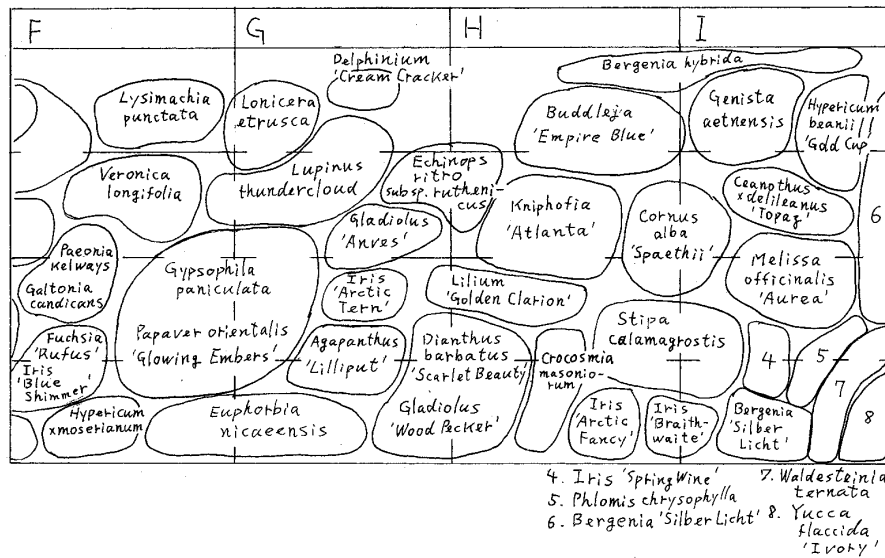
F G H I

Delphinium 'Cream Cracker'

Bergenia hybrida

Lysimachia punctata

Lonicera etrusca

Buddleja 'Empire Blue'

Genista aetnensis

Hypericum beanii 'Gold Cup'

Veronica longifolia

Lupinus thundercloud

Echinops ritro subsp. ruthenicus

Ceanothus x delileanus 'Topaz'

6

Gladiolus 'Anves'

Kniphofia 'Atlanta'

Cornus alba 'Spaethii'

Paeonia kelways

Galtonia candicans

Gypsophila paniculata

Iris 'Arctic Tern'

Melissa officinalis 'Aurea'

Lilium 'Golden Clarion'

Papaver orientalis 'Glowing Embers'

Stipa calamagrostis

Fuchsia 'Rufus'

Iris 'Blue Shimmer'

Agapanthus 'Lilliput'

Dianthus barbatus 'Scarlet Beauty'

Crocosmia masoniorum

4 5 7

Hypericum x moserianum

Euphorbia nicaeensis

Gladiolus 'Wood Pecker'

Iris 'Arctic Fancy'

Iris 'Braithwaite'

Bergenia 'Silber Licht'

8

4. Iris 'Spring Wine'
5. Phlomis chrysophylla
6. Bergenia 'Silber Licht'
7. Waldesteinia ternata
8. Yucca flaccida 'Ivory'